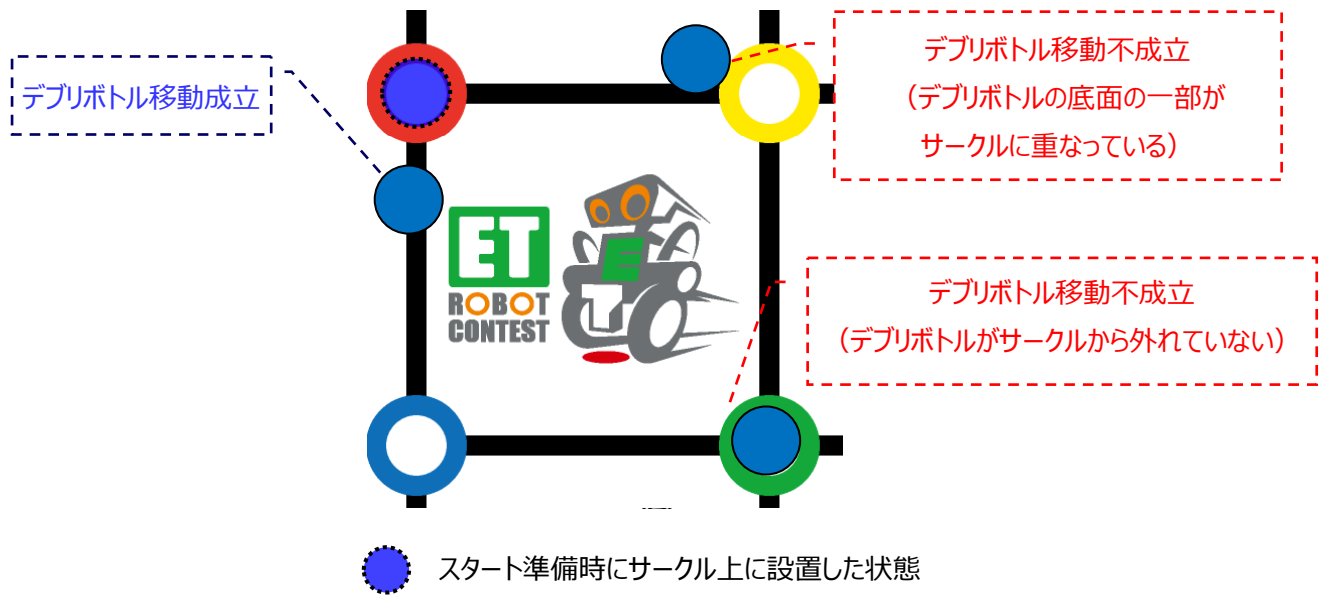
デブリボトル移動成立

デブリボトル移動不成立
（デブリボトルの底面の一部がサークルに重なっている）

ET
ROBOT
CONTEST

デブリボトル移動不成立
（デブリボトルがサークルから外れていない）

スタート準備時にサークル上に設置した状態